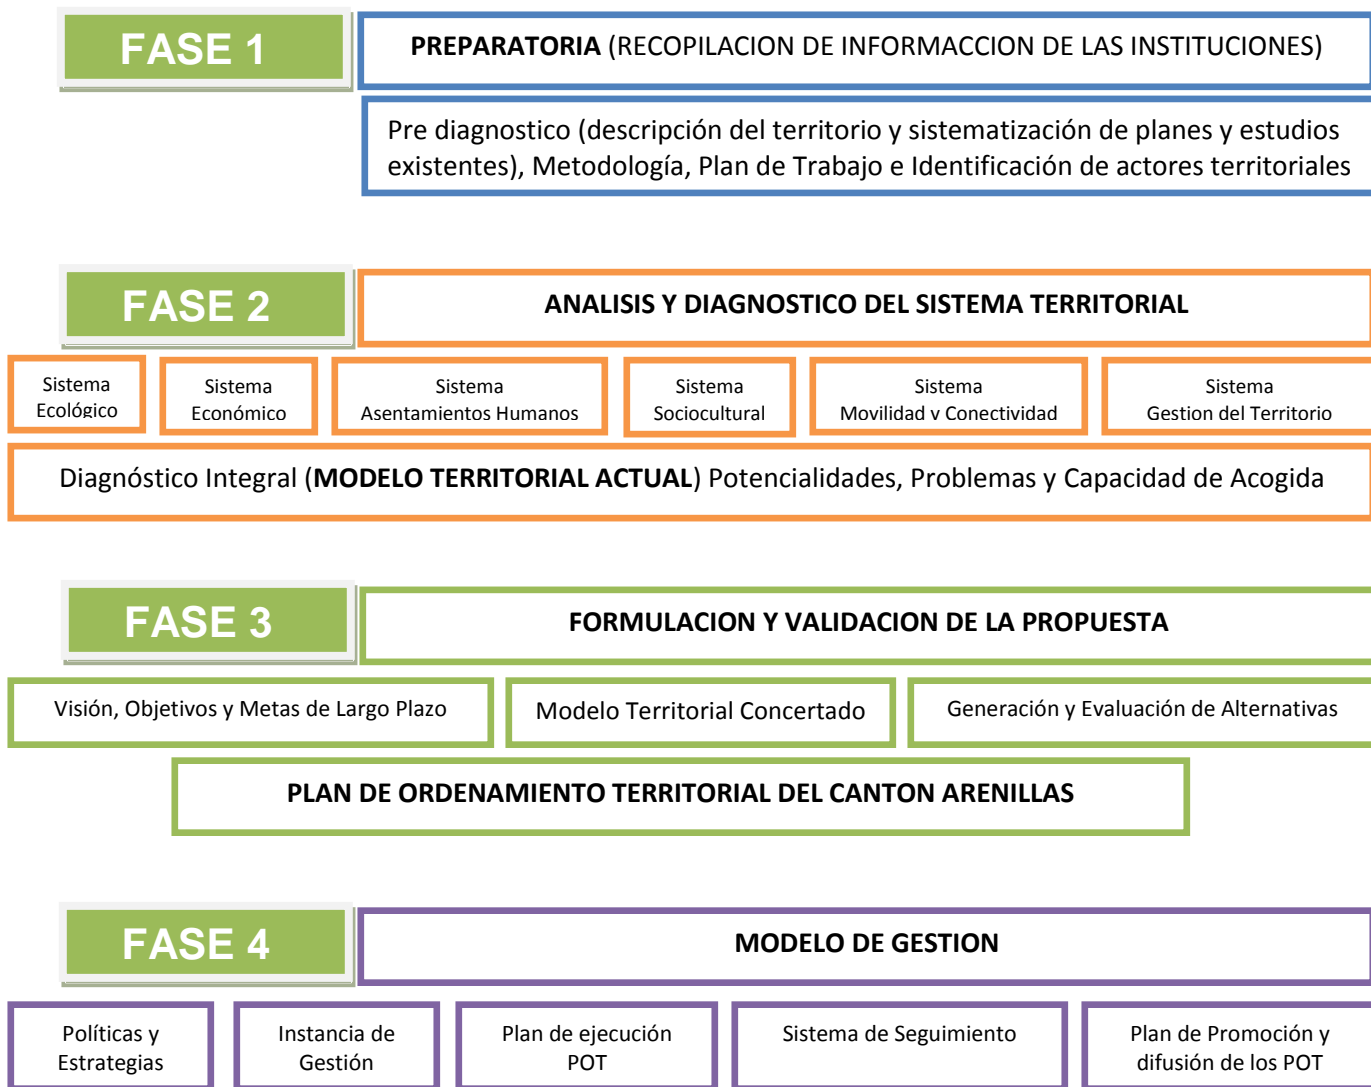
FASE 1

**PREPARATORIA** (RECOPILACION DE INFORMACCION DE LAS INSTITUCIONES)

Pre diagnostico (descripción del territorio y sistematización de planes y estudios existentes), Metodología, Plan de Trabajo e Identificación de actores territoriales

FASE 2

**ANALISIS Y DIAGNOSTICO DEL SISTEMA TERRITORIAL**

Sistema Ecológico

Sistema Económico

Sistema Asentamientos Humanos

Sistema Sociocultural

Sistema Movilidad y Conectividad

Sistema Gestion del Territorio

Diagnóstico Integral (**MODELO TERRITORIAL ACTUAL**) Potencialidades, Problemas y Capacidad de Acogida

FASE 3

**FORMULACION Y VALIDACION DE LA PROPUESTA**

Visión, Objetivos y Metas de Largo Plazo

Modelo Territorial Concertado

Generación y Evaluación de Alternativas

**PLAN DE ORDENAMIENTO TERRITORIAL DEL CANTON ARENILLAS**

FASE 4

**MODELO DE GESTION**

Políticas y Estrategias

Instancia de Gestión

Plan de ejecución POT

Sistema de Seguimiento

Plan de Promoción y difusión de los POT